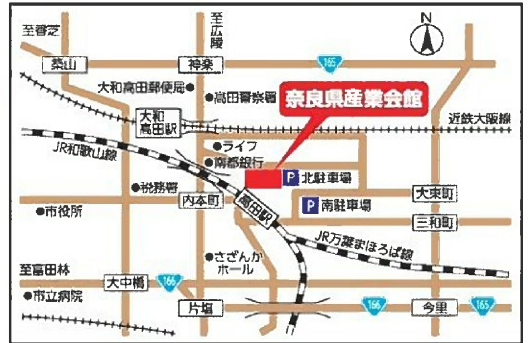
至香芝
至広陵
N
桑山
神楽
165
大和高田郵便局
高田警察署
奈良県産業会館
大和高田駅
近鉄大阪線
JR和歌山線
ライフ
南都銀行
P 北駐車場
税務署
大東町
内本町
高田駅
P 南駐車場
市役所
三和町
JR万葉まほろば線
さざんかホール
至當麻
大中橋
166
市立病院
片塩
166
今里
165